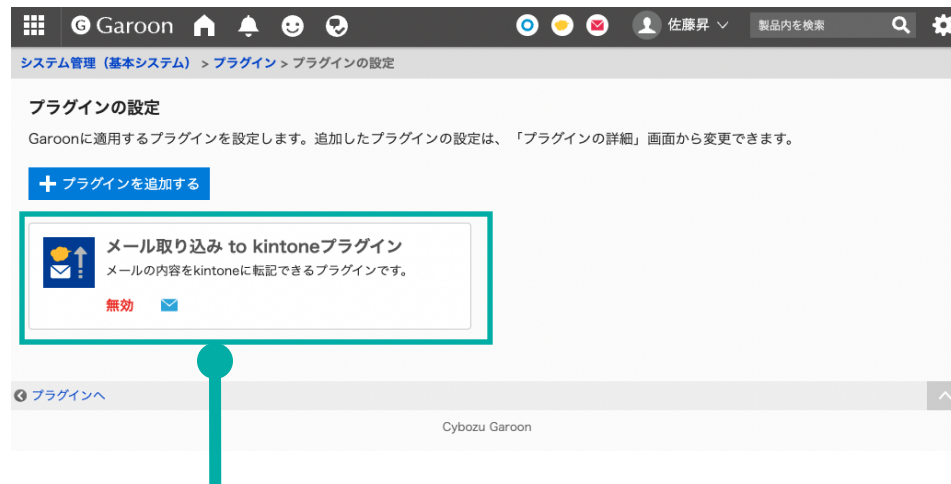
Garoon

佐藤昇

製品内を検索

システム管理（基本システム） > プラグイン > プラグインの設定

プラグインの設定

Garoonに適用するプラグインを設定します。追加したプラグインの設定は、「プラグインの詳細」画面から変更できます。

プラグインを追加する

メール取り込み to kintoneプラグイン

メールの内容をkintoneに転記できるプラグインです。

無効

プラグインへ

Cybozu Garoon